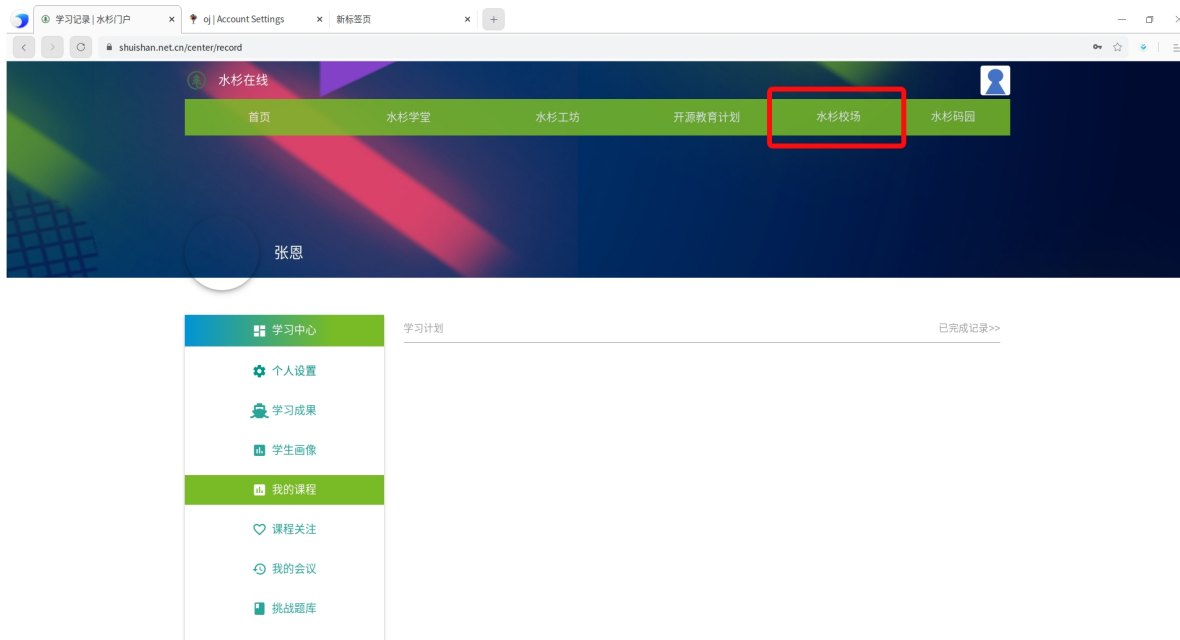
学习记录 | 水杉门户 ×
oj | Account Settings ×
新标签页 ×
+
shuishan.net.cn/center/record

水杉在线
首页
水杉学堂
水杉工坊
开源教育计划
水杉校场
水杉码园

张恩

学习中心
个人设置
学习成果
学生画像
我的课程
课程关注
我的会议
挑战题库

学习计划
已完成记录>>